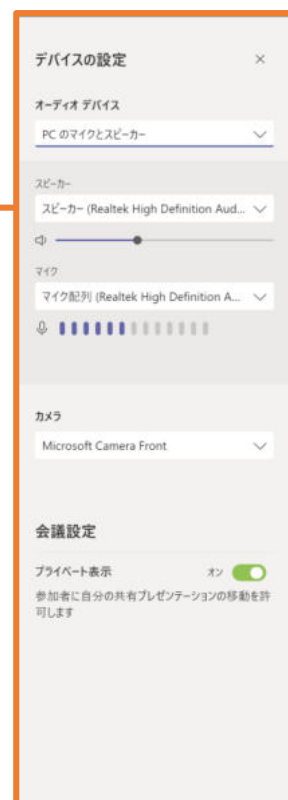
デバイスの設定

×

オーディオ デバイス

PC のマイクとスピーカー

スピーカー

スピーカー (Realtek High Definition Aud...

マイク

マイク配列 (Realtek High Definition A...

カメラ

Microsoft Camera Front

会議設定

プライベート表示

オン

参加者に自分の共有プレゼンテーションの移動を許可します